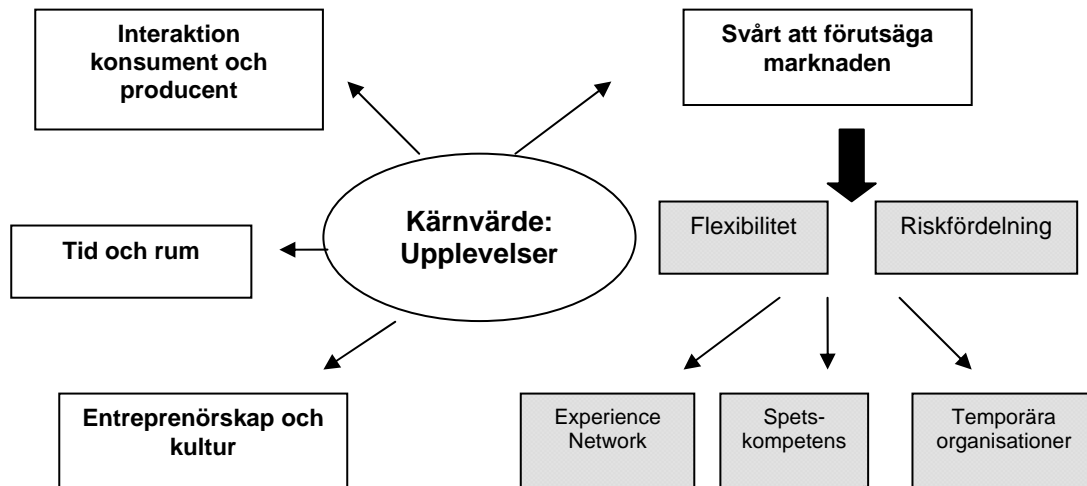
Interaktion konsument och producent

Svårt att förutsäga marknaden

Kärnvärde: Upplevelser

Tid och rum

Flexibilitet

Riskfördelning

Entreprenörskap och kultur

Experience Network

Spets-kompetens

Temporära organisationer